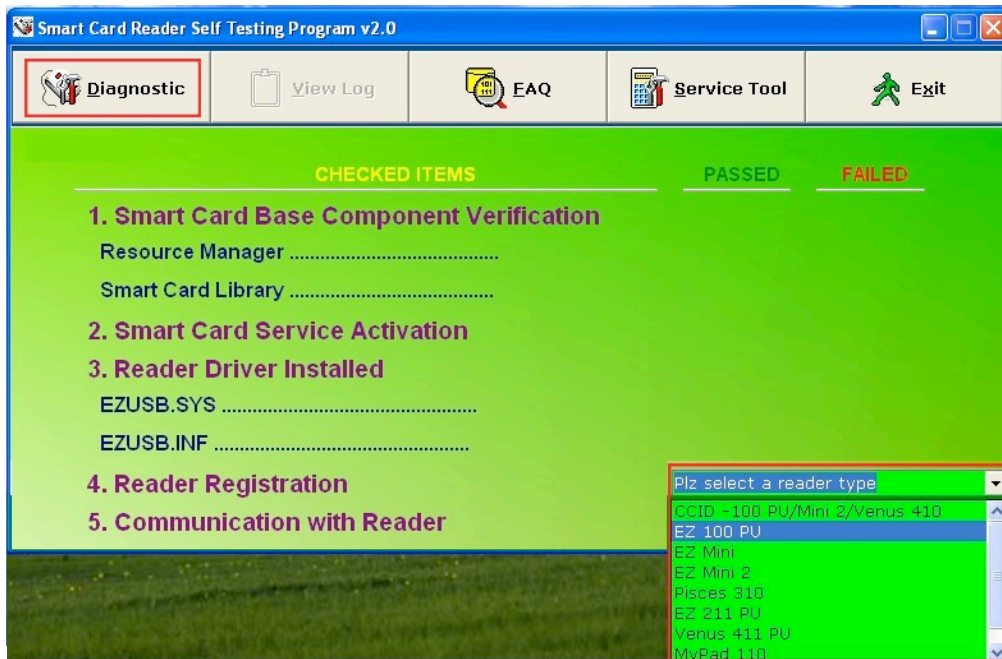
Smart Card Reader Self Testing Program v2.0

Diagnostic | View Log | FAQ | Service Tool | Exit

CHECKED ITEMS | PASSED | FAILED

1. Smart Card Base Component Verification

Resource Manager ........................................

Smart Card Library ........................................

2. Smart Card Service Activation

3. Reader Driver Installed

EZUSB.SYS ..................................................

EZUSB.INF ..................................................

4. Reader Registration

5. Communication with Reader

Plz select a reader type

CCID -100 PU/Mini 2/Venus 410
EZ 100 PU
EZ Mini
EZ Mini 2
Pisces 310
EZ 211 PU
Venus 411 PU
MyPad 110